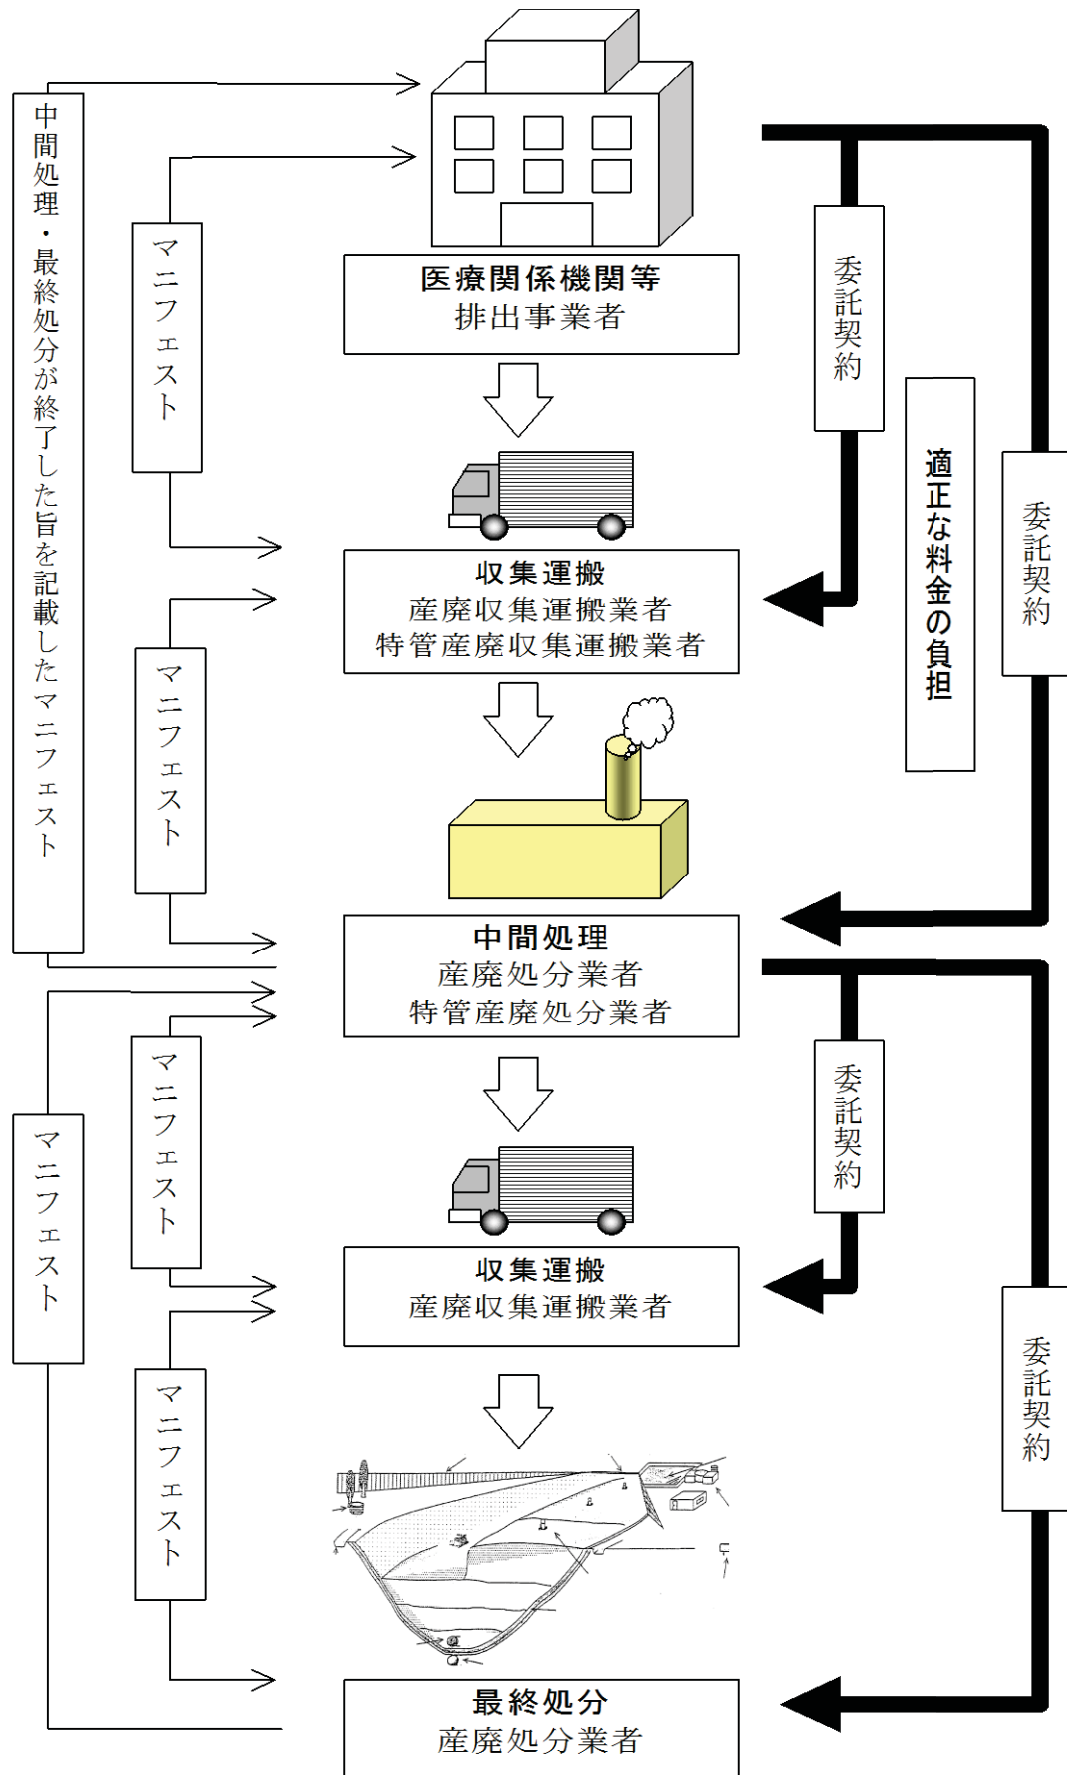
中間処理・最終処分が終了した旨を記載したマニフェスト

マニフェスト

医療関係機関等
排出事業者

委託契約

適正な料金の負担

委託契約

収集運搬
産廃収集運搬業者
特管産廃収集運搬業者

マニフェスト

中間処理
産廃処分業者
特管産廃処分業者

マニフェスト

委託契約

マニフェスト

収集運搬
産廃収集運搬業者

委託契約

マニフェスト

最終処分
産廃処分業者